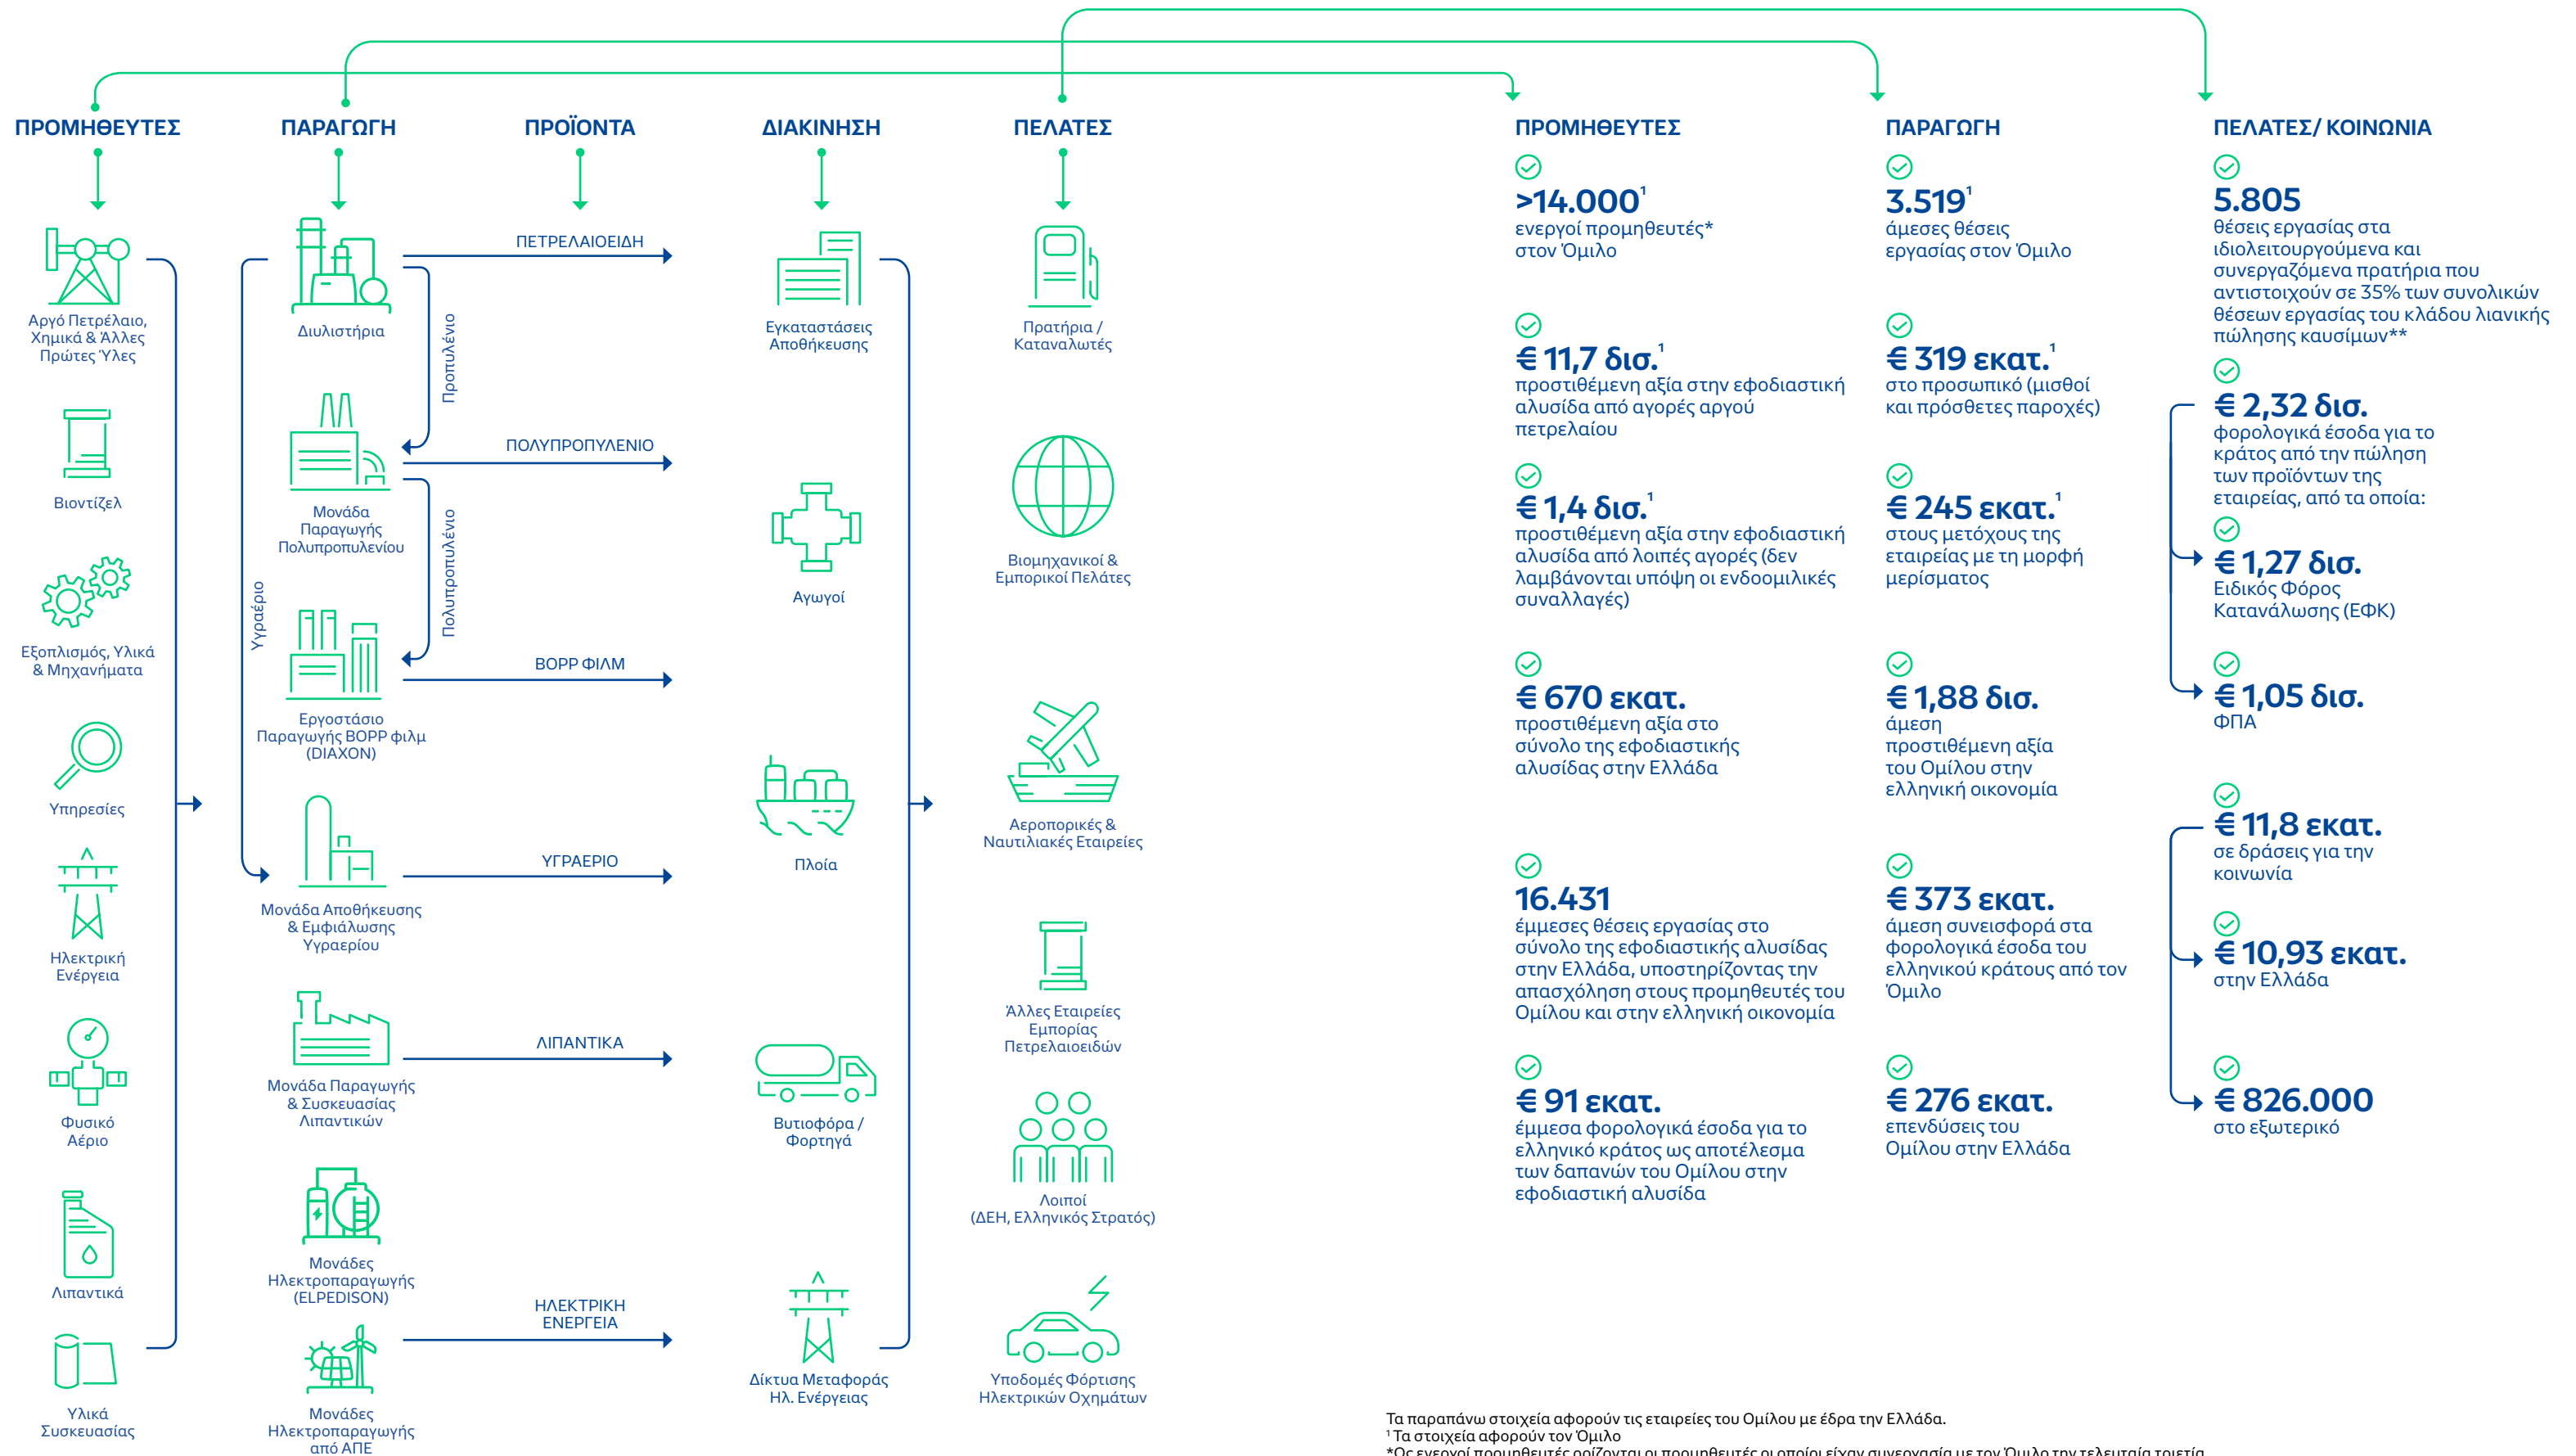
ΠΡΟΜΗΘΕΥΤΕΣ

Αργό Πετρέλαιο, Χημικά & Άλλες Πρώτες Ύλες

Βιοντίζελ

Εξοπλισμός, Υλικά & Μηχανήματα

Υπηρεσίες

Ηλεκτρική Ενέργεια

Φυσικό Αέριο

Λιπαντικά

Υλικά Συσκευασίας

ΠΑΡΑΓΩΓΗ

Διυλιστήρια

Μονάδα Παραγωγής Πολυπροπυλενίου

Εργοστάσιο Παραγωγής BOPP φιλμ (DIAXON)

Μονάδα Αποθήκευσης & Εμφιάλωσης Υγραερίου

Μονάδα Παραγωγής & Συσκευασίας Λιπαντικών

Μονάδες Ηλεκτροπαραγωγής (ELPEDISON)

Μονάδες Ηλεκτροπαραγωγής από ΑΠΕ

Προπυλένιο

Πολυπροπυλένιο

Υγραέριο

ΠΡΟΪΟΝΤΑ

ΠΕΤΡΕΛΑΙΟΕΙΔΗ

ΠΟΛΥΠΡΟΠΥΛΕΝΙΟ

BOPP ΦΙΛΜ

ΥΓΡΑΕΡΙΟ

ΛΙΠΑΝΤΙΚΑ

ΗΛΕΚΤΡΙΚΗ ΕΝΕΡΓΕΙΑ

ΔΙΑΚΙΝΗΣΗ

Εγκαταστάσεις Αποθήκευσης

Αγωγοί

Πλοία

Βυτιοφόρα / Φορτηγά

Δίκτυα Μεταφοράς Ηλ. Ενέργειας

ΠΕΛΑΤΕΣ

Πρατήρια / Καταναλωτές

Βιομηχανικοί & Εμπορικοί Πελάτες

Αεροπορικές & Ναυτιλιακές Εταιρείες

Άλλες Εταιρείες Εμπορίας Πετρελαιοειδών

Λοιποί (ΔΕΗ, Ελληνικός Στρατός)

Υποδομές Φόρτισης Ηλεκτρικών Οχημάτων

ΠΡΟΜΗΘΕΥΤΕΣ

>14.000$^1$
ενεργοί προμηθευτές* στον Όμιλο

€ 11,7 δισ.$^1$
προστιθέμενη αξία στην εφοδιαστική αλυσίδα από αγορές αργού πετρελαίου

€ 1,4 δισ.$^1$
προστιθέμενη αξία στην εφοδιαστική αλυσίδα από λοιπές αγορές (δεν λαμβάνονται υπόψη οι ενδοομιλικές συναλλαγές)

€ 670 εκατ.
προστιθέμενη αξία στο σύνολο της εφοδιαστικής αλυσίδας στην Ελλάδα

16.431
έμμεσες θέσεις εργασίας στο σύνολο της εφοδιαστικής αλυσίδας στην Ελλάδα, υποστηρίζοντας την απασχόληση στους προμηθευτές του Ομίλου και στην ελληνική οικονομία

€ 91 εκατ.
έμμεσα φορολογικά έσοδα για το ελληνικό κράτος ως αποτέλεσμα των δαπανών του Ομίλου στην εφοδιαστική αλυσίδα

ΠΑΡΑΓΩΓΗ

3.519$^1$
άμεσες θέσεις εργασίας στον Όμιλο

€ 319 εκατ.$^1$
στο προσωπικό (μισθοί και πρόσθετες παροχές)

€ 245 εκατ.$^1$
στους μετόχους της εταιρείας με τη μορφή μερίσματος

€ 1,88 δισ.
άμεση προστιθέμενη αξία του Ομίλου στην ελληνική οικονομία

€ 373 εκατ.
άμεση συνεισφορά στα φορολογικά έσοδα του ελληνικού κράτους από τον Όμιλο

€ 276 εκατ.
επενδύσεις του Ομίλου στην Ελλάδα

ΠΕΛΑΤΕΣ/ ΚΟΙΝΩΝΙΑ

5.805
θέσεις εργασίας στα ιδιολειτουργούμενα και συνεργαζόμενα πρατήρια που αντιστοιχούν σε 35% των συνολικών θέσεων εργασίας του κλάδου λιανικής πώλησης καυσίμων**

€ 2,32 δισ.
φορολογικά έσοδα για το κράτος από την πώληση των προϊόντων της εταιρείας, από τα οποία:

€ 1,27 δισ.
Ειδικός Φόρος Κατανάλωσης (ΕΦΚ)

€ 1,05 δισ.
ΦΠΑ

€ 11,8 εκατ.
σε δράσεις για την κοινωνία

€ 10,93 εκατ.
στην Ελλάδα

€ 826.000
στο εξωτερικό

Τα παραπάνω στοιχεία αφορούν τις εταιρείες του Ομίλου με έδρα την Ελλάδα.
$^1$ Τα στοιχεία αφορούν τον Όμιλο
*Ως ενεργοί προμηθευτές ορίζονται οι προμηθευτές οι οποίοι είχαν συνεργασία με τον Όμιλο την τελευταία τριετία